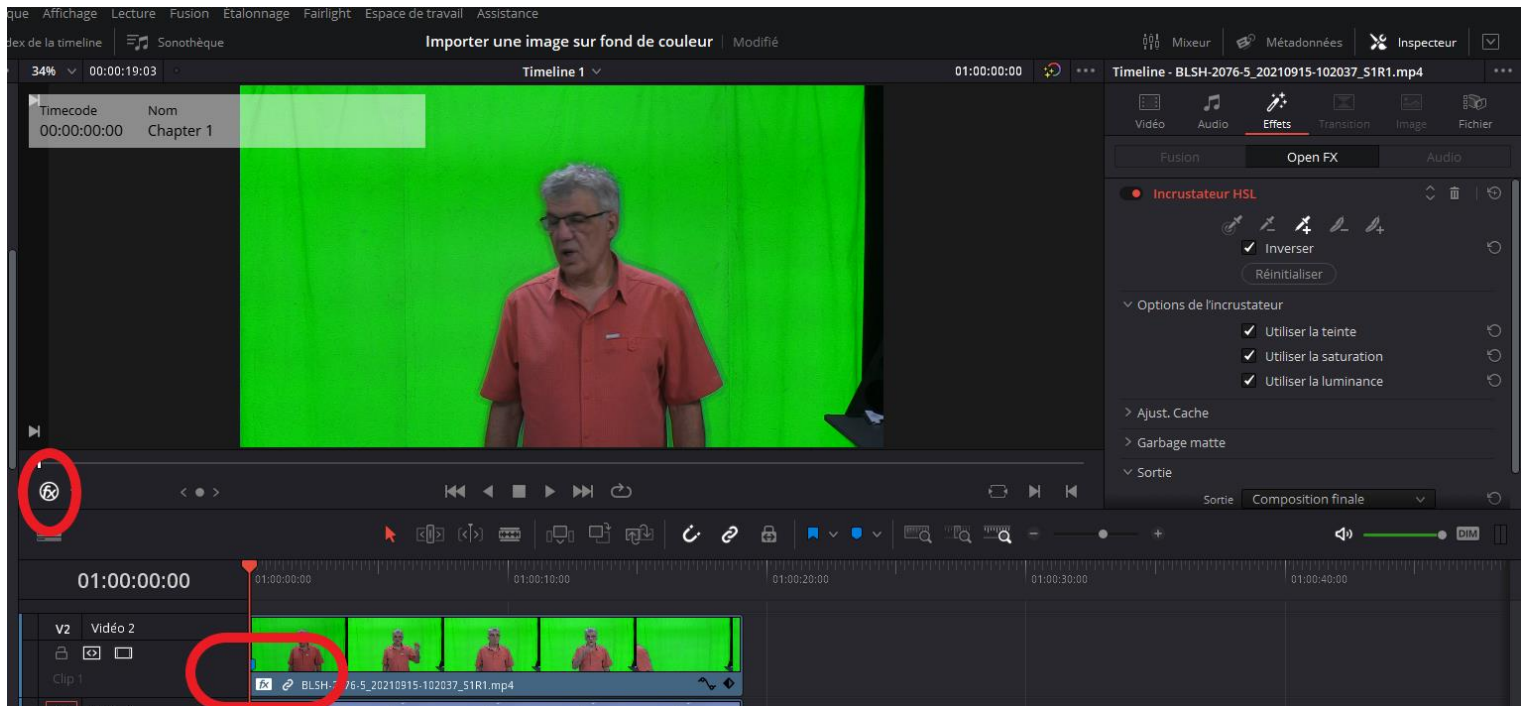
que Affichage Lecture Fusion Étalonnage Fairlight Espace de travail Assistance

dex de la timeline Sonothèque

Importer une image sur fond de couleur Modifié

Mixeur Métadonnées Inspecteur

34% 00:00:19:03

Timeline 1

01:00:00:00

Timeline - BLSH-2076-5_20210915-102037_S1R1.mp4

Timecode Nom
00:00:00:00 Chapter 1

Vidéo Audio Effets Transition Image Fichier

Fusion Open FX Audio

Incrustateur HSL

✓ Inverser

Réinitialiser

Options de l'incrustateur

✓ Utiliser la teinte

✓ Utiliser la saturation

✓ Utiliser la luminance

Ajust. Cache

Garbage matte

Sortie

Sortie Composition finale

01:00:00:00

01:00:00:00 01:00:10:00 01:00:20:00 01:00:30:00 01:00:40:00

V2 Vidéo 2

Clip 1

BLSH-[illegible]76-5_20210915-102037_S1R1.mp4

DIM